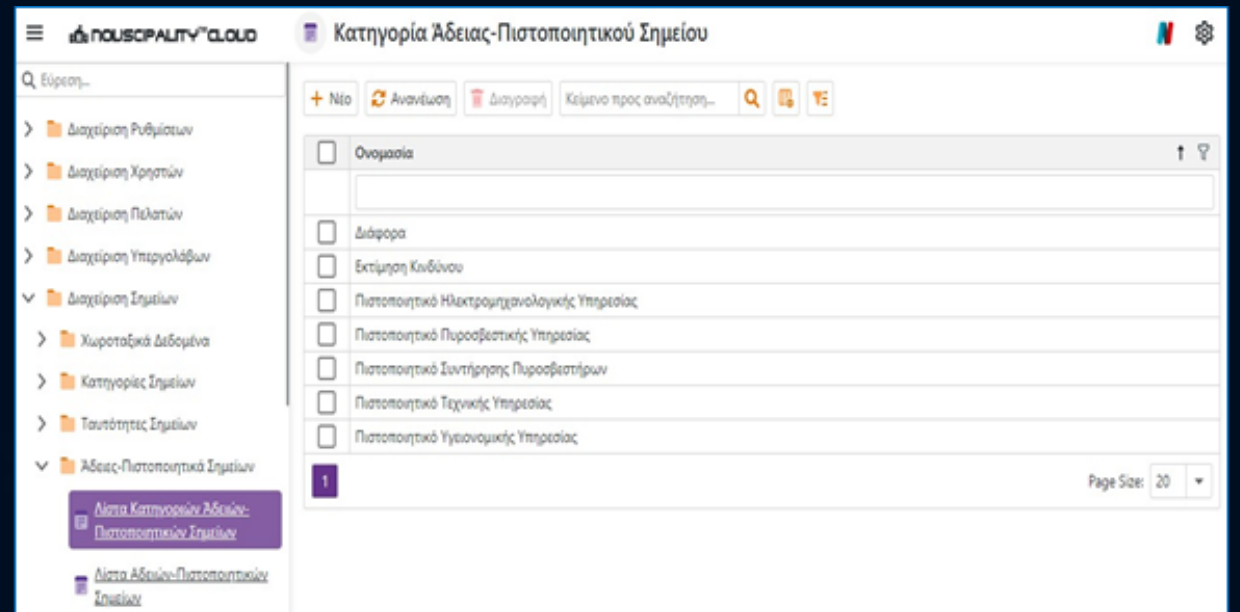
MUNICIPALITY CLOUD

Κατηγορία Άδειας-Πιστοποιητικού Σημείου

N

Εύρεση...

Διαχείριση Ρυθμίσεων
Διαχείριση Χρηστών
Διαχείριση Πελατών
Διαχείριση Υπεργολάβων
Διαχείριση Σημείων
Χωροταξικά Δεδομένα
Κατηγορίες Σημείων
Ταυτότητες Σημείων
Άδειες-Πιστοποιητικά Σημείων
Λίστα Κατηγοριών Αδειών-Πιστοποιητικών Σημείων
Λίστα Αδειών-Πιστοποιητικών Σημείων

+ Νέο | Ανανέωση | Διαγραφή | Κείμενο προς αναζήτηση...

| | Ονομασία |
|---|---|
| | |
| | Διάφορα |
| | Εκτίμηση Κινδύνου |
| | Πιστοποιητικό Ηλεκτρομηχανολογικής Υπηρεσίας |
| | Πιστοποιητικό Πυροσβεστικής Υπηρεσίας |
| | Πιστοποιητικό Συντήρησης Πυροσβεστήρων |
| | Πιστοποιητικό Τεχνικής Υπηρεσίας |
| | Πιστοποιητικό Υγειονομικής Υπηρεσίας |

1

Page Size: 20